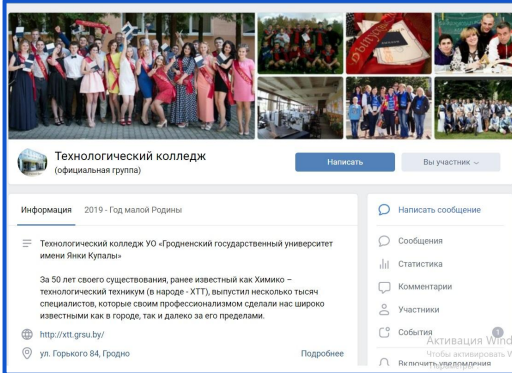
Технологический колледж
(официальная группа)

Написать

Вы участник

Информация

2019 - Год малой Родины

Технологический колледж УО «Гродненский государственный университет имени Янки Купалы»

За 50 лет своего существования, ранее известный как Химико – технологический техникум (в народе - ХТТ), выпустил несколько тысяч специалистов, которые своим профессионализмом сделали нас широко известными как в городе, так и далеко за его пределами.

http://xtt.grsu.by/

ул. Горького 84, Гродно

Подробнее

Написать сообщение

Сообщения

Статистика

Комментарии

Участники

События

Включить уведомления

Активация Windows
Чтобы активировать Windows